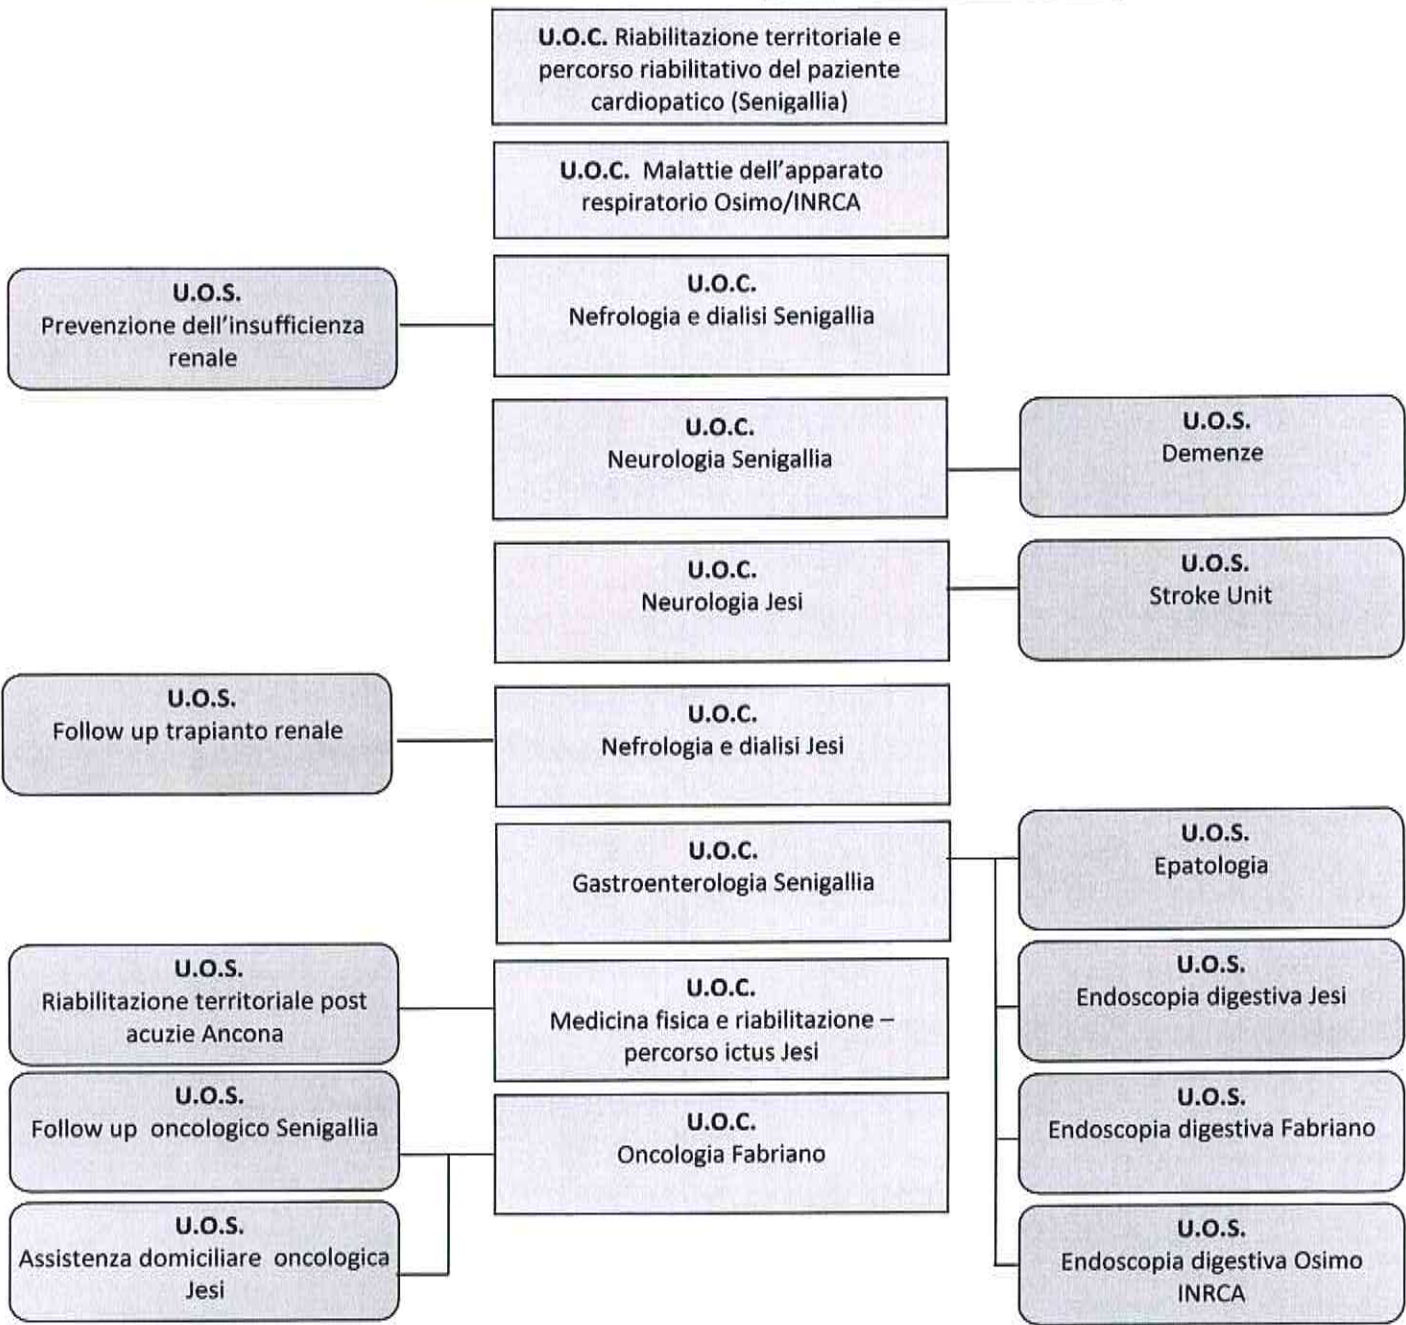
U.O.C. Riabilitazione territoriale e percorso riabilitativo del paziente cardiopatico (Senigallia)

U.O.C. Malattie dell'apparato respiratorio Osimo/INRCA

U.O.S.
Prevenzione dell'insufficienza renale

U.O.C.
Nefrologia e dialisi Senigallia

U.O.C.
Neurologia Senigallia

U.O.S.
Demenze

U.O.C.
Neurologia Jesi

U.O.S.
Stroke Unit

U.O.S.
Follow up trapianto renale

U.O.C.
Nefrologia e dialisi Jesi

U.O.C.
Gastroenterologia Senigallia

U.O.S.
Epatologia

U.O.S.
Riabilitazione territoriale post acuzie Ancona

U.O.C.
Medicina fisica e riabilitazione – percorso ictus Jesi

U.O.S.
Endoscopia digestiva Jesi

U.O.S.
Follow up oncologico Senigallia

U.O.C.
Oncologia Fabriano

U.O.S.
Endoscopia digestiva Fabriano

U.O.S.
Assistenza domiciliare oncologica Jesi

U.O.S.
Endoscopia digestiva Osimo INRCA